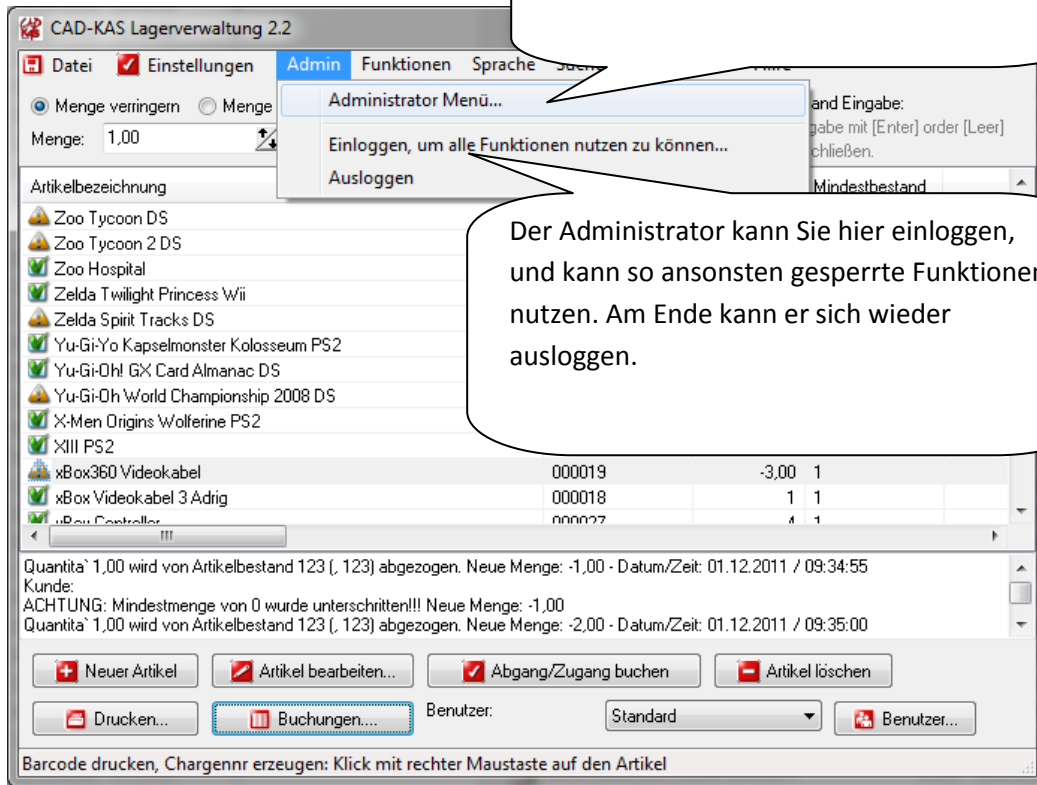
CAD-KAS Lagerverwaltung 2.2

Datei Einstellungen Admin Funktionen Sprache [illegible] Hilfe

Menge verringern Menge

Menge: 1,00

Administrator Menü...

Einloggen, um alle Funktionen nutzen zu können...

Ausloggen

and Eingabe:
gabe mit [Enter] order [Leer]
chließen.

Artikelbezeichnung

Mindestbestand

Zoo Tycoon DS
Zoo Tycoon 2 DS
Zoo Hospital
Zelda Twilight Princess Wii
Zelda Spirit Tracks DS
Yu-Gi-Yo Kapselmonster Kolosseum PS2
Yu-Gi-Oh! GX Card Almanac DS
Yu-Gi-Oh World Championship 2008 DS
X-Men Origins Wolferine PS2
XIII PS2

Der Administrator kann Sie hier einloggen, und kann so ansonsten gesperrte Funktionen nutzen. Am Ende kann er sich wieder ausloggen.

| xBox360 Videokabel | 000019 | -3,00 | 1 |
|---|---|---|---|
| xBox Videokabel 3 Adrig | 000018 | 1 | 1 |
| xBox Controller | 000027 | 4 | 1 |

Quantita` 1,00 wird von Artikelbestand 123 (, 123) abgezogen. Neue Menge: -1,00 - Datum/Zeit: 01.12.2011 / 09:34:55
Kunde:
ACHTUNG: Mindestmenge von 0 wurde unterschritten!!! Neue Menge: -1,00
Quantita` 1,00 wird von Artikelbestand 123 (, 123) abgezogen. Neue Menge: -2,00 - Datum/Zeit: 01.12.2011 / 09:35:00

Neuer Artikel Artikel bearbeiten... Abgang/Zugang buchen Artikel löschen

Drucken... Buchungen.... Benutzer: Standard Benutzer...

Barcode drucken, Chargennr erzeugen: Klick mit rechter Maustaste auf den Artikel